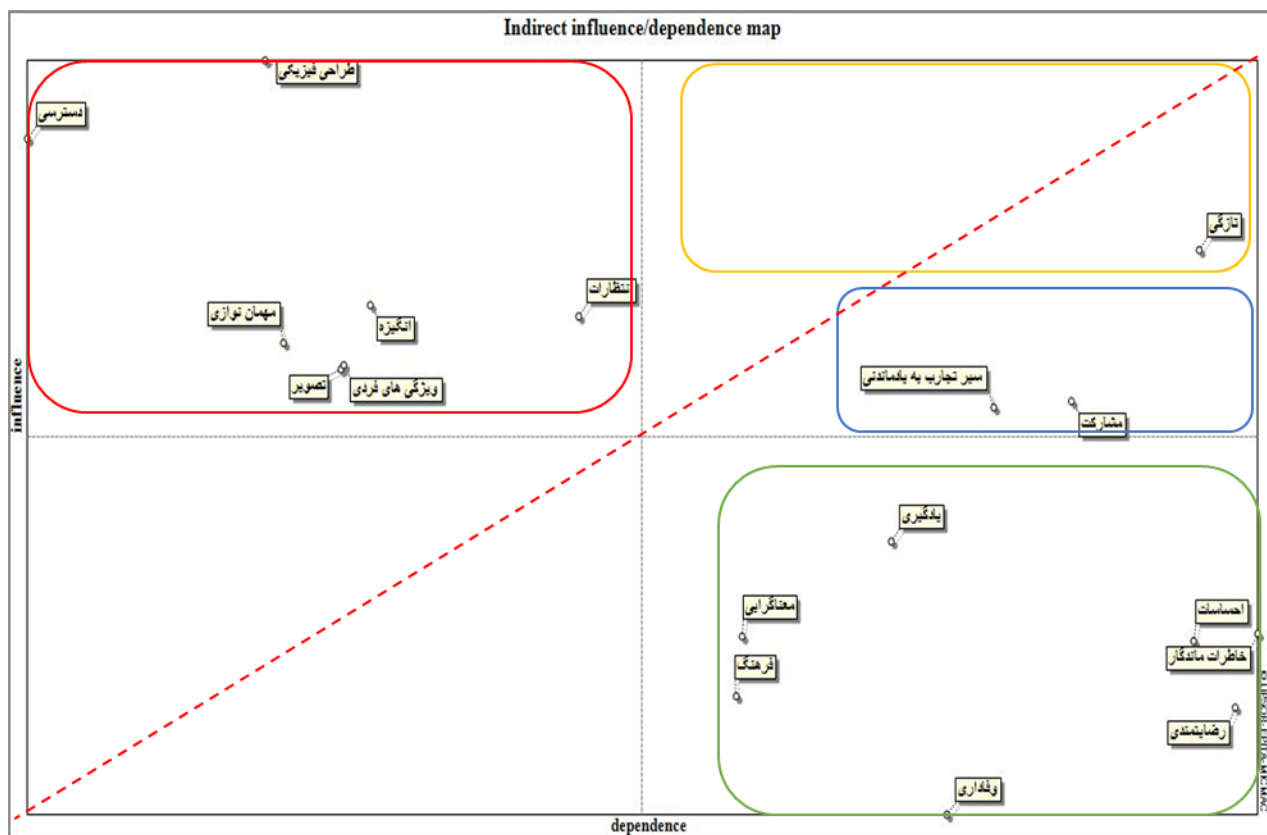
Indirect influence/dependence map

طراحی فیزیکی
دسترسی
تازگی
انتظارات
مهمان نوازی
انگیزه
تصویر
ویژگی های فردی
سیر تجارب به یکمانندنی
مشارکت
یادگیری
معناگرایی
احساسات
خاطرات ماندگار
فرهنگ
رضایتمندی
وفاداری

influence
dependence
© LIPSOR-EPITA-MICMAC